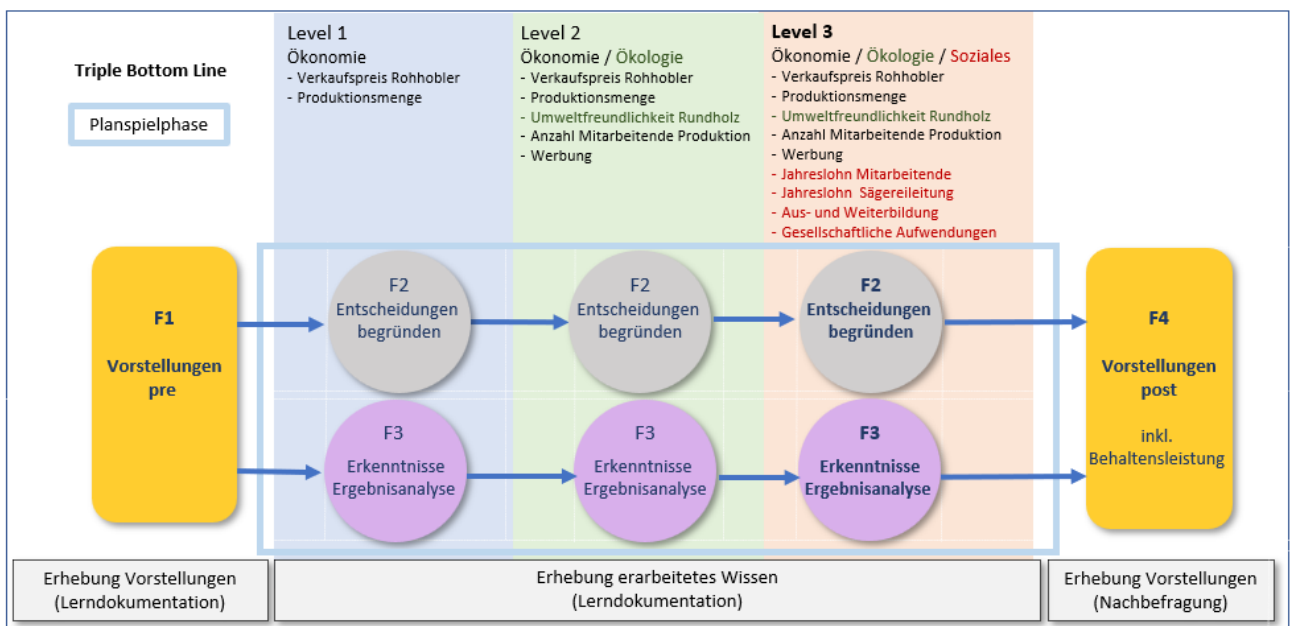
Triple Bottom Line

Planspielphase

Level 1
Ökonomie
- Verkaufspreis Rohhobler
- Produktionsmenge

Level 2
Ökonomie / Ökologie
- Verkaufspreis Rohhobler
- Produktionsmenge
- Umweltfreundlichkeit Rundholz
- Anzahl Mitarbeitende Produktion
- Werbung

Level 3
Ökonomie / Ökologie / Soziales
- Verkaufspreis Rohhobler
- Produktionsmenge
- Umweltfreundlichkeit Rundholz
- Anzahl Mitarbeitende Produktion
- Werbung
- Jahreslohn Mitarbeitende
- Jahreslohn Sägereileitung
- Aus- und Weiterbildung
- Gesellschaftliche Aufwendungen

F1
Vorstellungen pre

F2
Entscheidungen begründen

F2
Entscheidungen begründen

F2
Entscheidungen begründen

F3
Erkenntnisse Ergebnisanalyse

F3
Erkenntnisse Ergebnisanalyse

F3
Erkenntnisse Ergebnisanalyse

F4
Vorstellungen post
inkl. Behaltensleistung

Erhebung Vorstellungen (Lerndokumentation)

Erhebung erarbeitetes Wissen (Lerndokumentation)

Erhebung Vorstellungen (Nachbefragung)